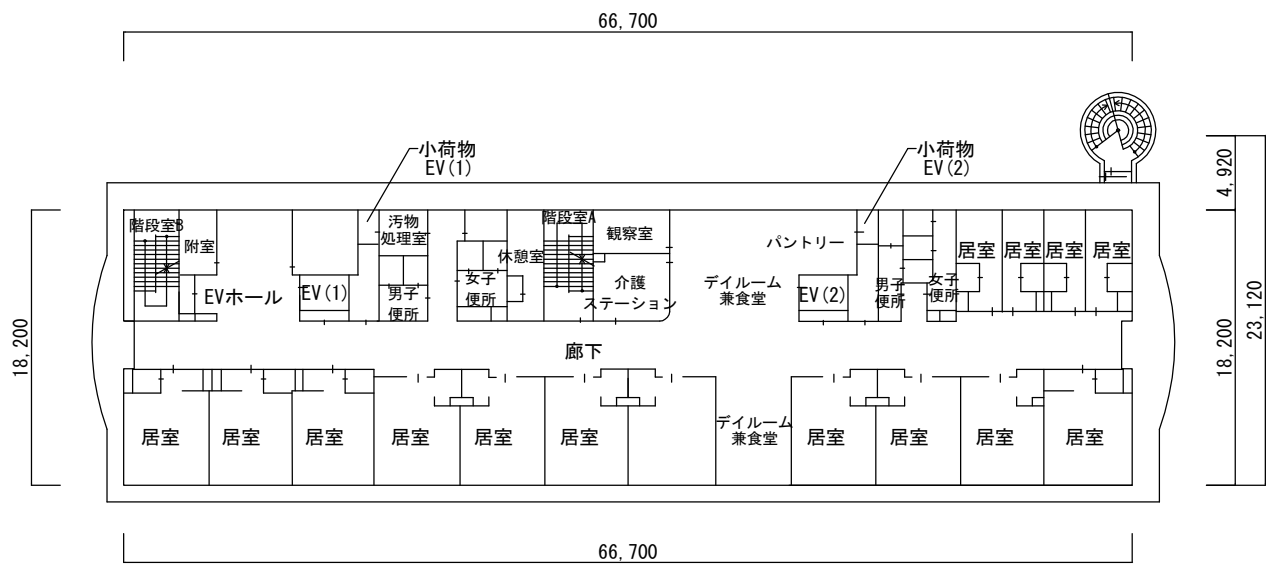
66, 700

小荷物
EV(1)

小荷物
EV(2)

4, 920

23, 120

18, 200

18, 200

階段室B
附室
EVホール
EV(1)
汚物
処理室
男子
便所
女子
便所
休憩室
階段室A
観察室
介護
ステーション
デイルーム
兼食堂
パントリー
EV(2)
男子
便所
女子
便所
居室
居室
居室
居室

廊下

居室
居室
居室
居室
居室
居室
デイルーム
兼食堂
居室
居室
居室
居室

66, 700